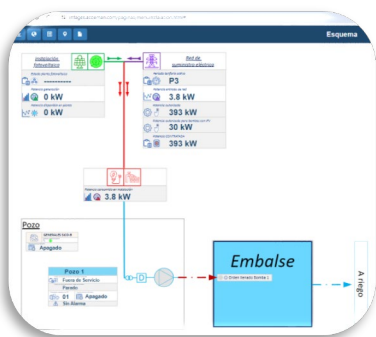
Esquema

Instalación fotovoltaica

0 kW

0 kW

Red de suministro eléctrico

P3

3.8 kW

393 kW

30 kW

393 kW

3.8 kW

Pozo

Apagado

Pozo 1

Fuera de Servicio

Parado

01 Apagado

Sin Alarma

Embalse

A riego